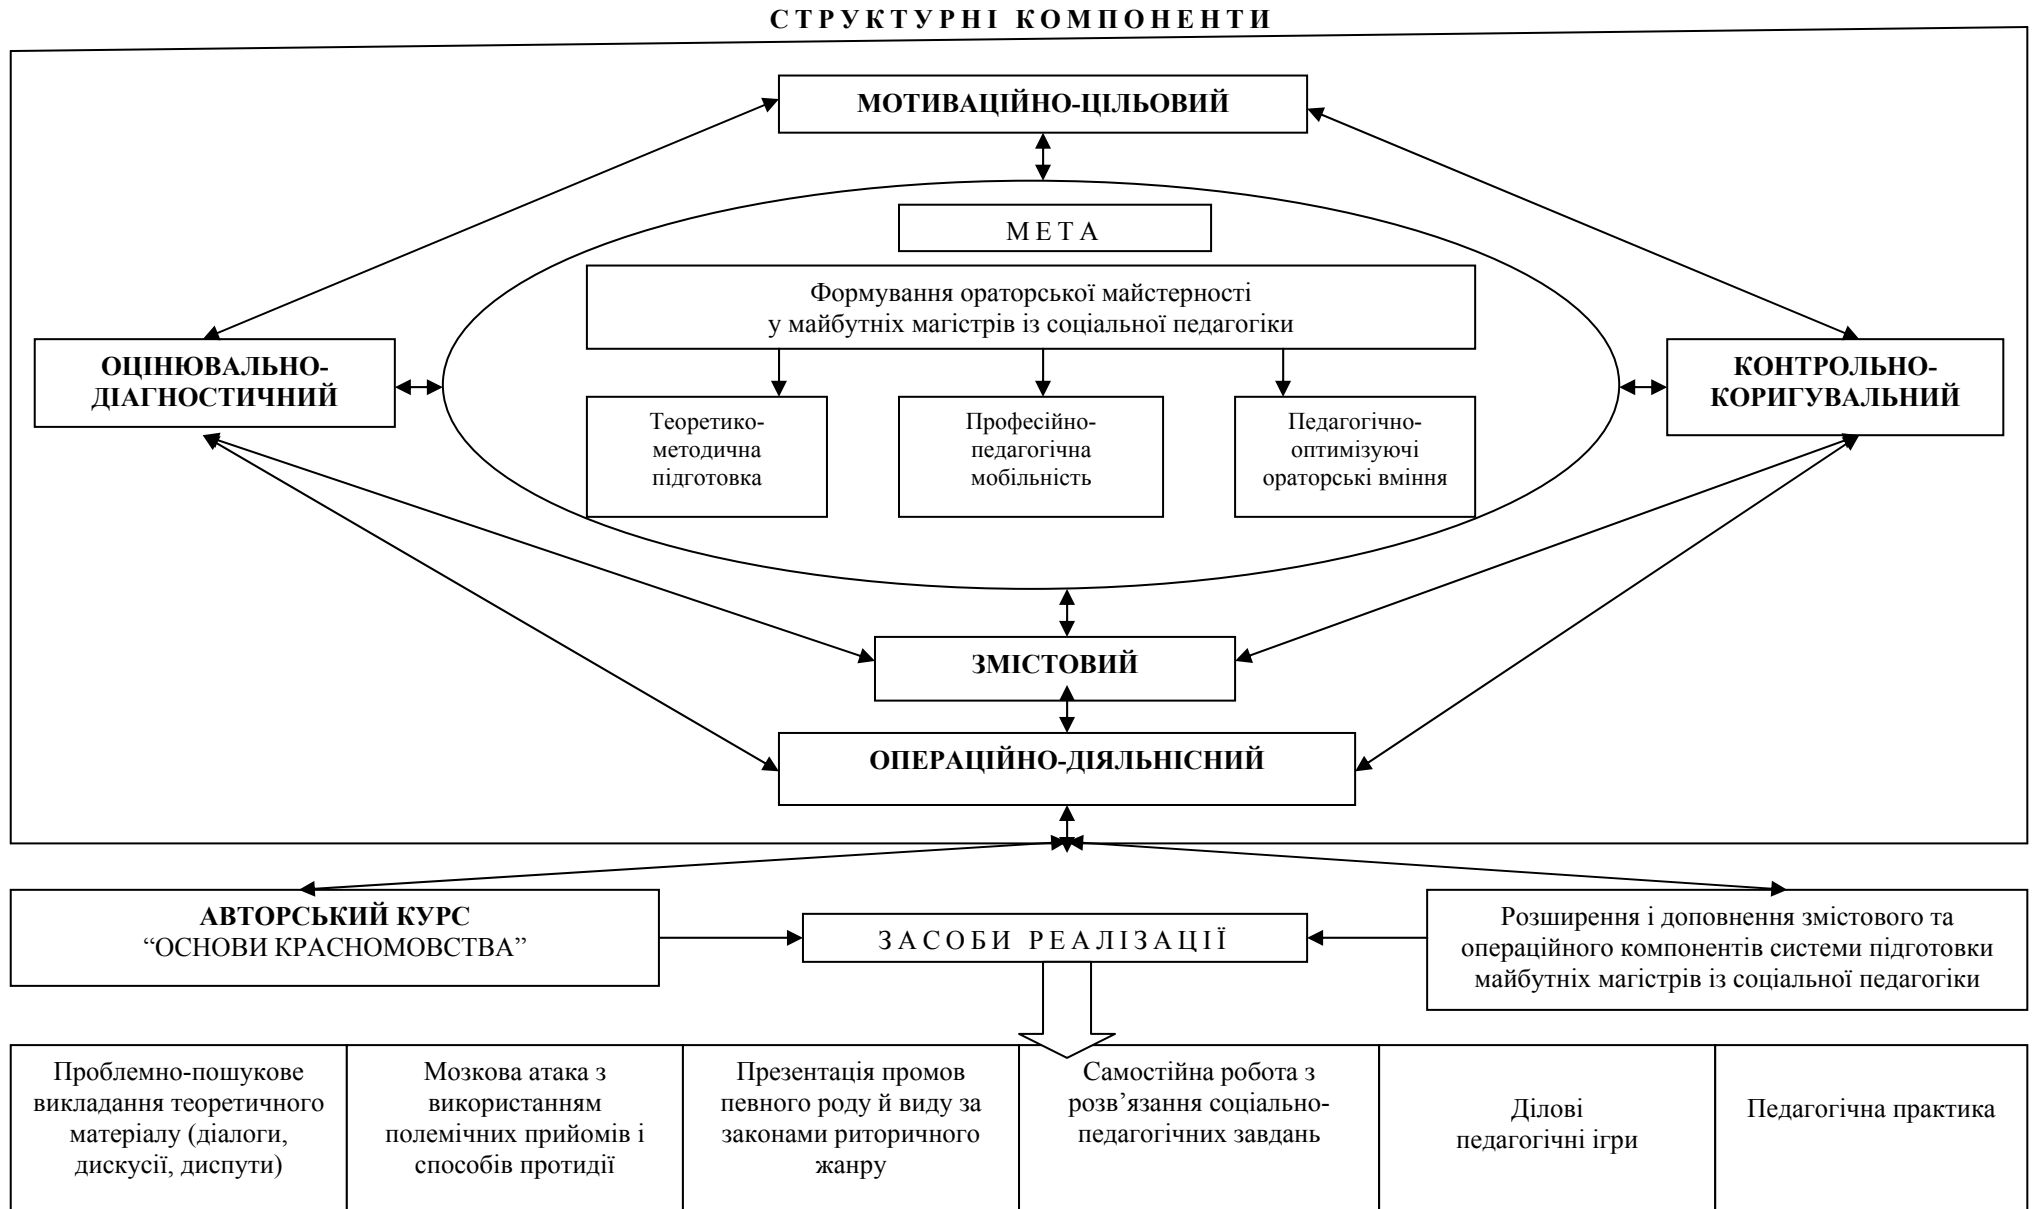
СТРУКТУРНІ КОМПОНЕНТИ

МОТИВАЦІЙНО-ЦІЛЬОВИЙ

МЕТА

Формування ораторської майстерності у майбутніх магістрів із соціальної педагогіки

ОЦІНЮВАЛЬНО-ДІАГНОСТИЧНИЙ

КОНТРОЛЬНО-КОРИГУВАЛЬНИЙ

Теоретико-методична підготовка

Професійно-педагогічна мобільність

Педагогічно-оптимізуючі ораторські вміння

ЗМІСТОВИЙ

ОПЕРАЦІЙНО-ДІЯЛЬНІСНИЙ

АВТОРСЬКИЙ КУРС “ОСНОВИ КРАСНОМОВСТВА”

ЗАСОБИ РЕАЛІЗАЦІЇ

Розширення і доповнення змістового та операційного компонентів системи підготовки майбутніх магістрів із соціальної педагогіки

| Проблемно-пошукове викладання теоретичного матеріалу (діалоги, дискусії, диспути) | Мозкова атака з використанням полемічних прийомів і способів протидії | Презентація промов певного роду й виду за законами риторичного жанру | Самостійна робота з розв’язання соціально-педагогічних завдань | Ділові педагогічні ігри | Педагогічна практика |
|---|---|---|---|---|---|